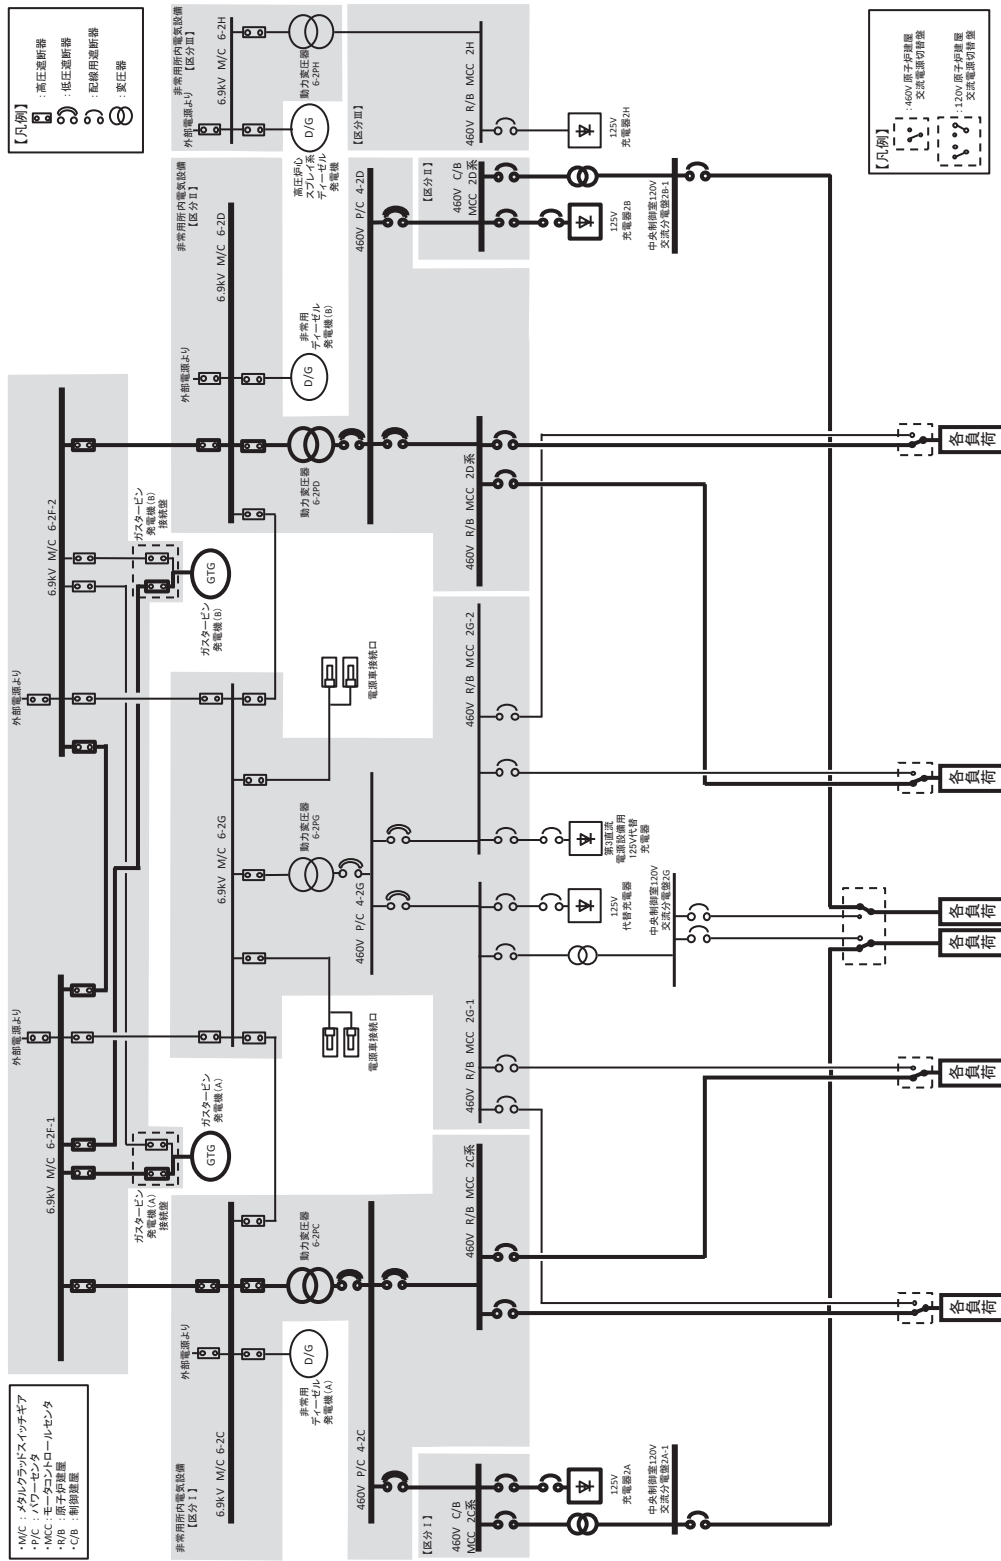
【凡例】
：高圧遮断器
：低圧遮断器
：配線用遮断器
：変圧器

非常用所内電気設備
【区分Ⅲ】
6.9kV M/C 6-2H
外部電源より
D/G
動力変圧器
6-2PH
【区分Ⅲ】
460V R/B MCC 2H
125V
充電器2H

【凡例】
：460V 原子炉建屋 交流電源切替盤
：120V 原子炉建屋 交流電源切替盤

非常用所内電気設備
【区分Ⅱ】
6.9kV M/C 6-2D
外部電源より
D/G
非常用 ディーゼル 発電機(B)
高圧炉心 スプレイ系 ディーゼル 発電機
460V P/C 4-2D
【区分Ⅱ】
460V C/B MCC 2D系
125V
充電器2B
中央制御室120V
交流分電盤2B-1
動力変圧器
6-2PD
460V R/B MCC 2D系

外部電源より
6.9kV M/C 6-2F-2
ガスタービン 発電機(B) 接続盤
GTG
ガスタービン 発電機(B)
電源車接続口
460V R/B MCC 2G-2

6.9kV M/C 6-2G
動力変圧器
6-2PG
460V P/C 4-2G
第3直流 電源設備用 125V代替 充電器
125V
代替充電器
中央制御室120V
交流分電盤2G
460V R/B MCC 2G-1

外部電源より
6.9kV M/C 6-2F-1
ガスタービン 発電機(A)
GTG
ガスタービン 発電機(A) 接続盤
電源車接続口

460V R/B MCC 2C系
動力変圧器
6-2PC
外部電源より
D/G
非常用 ディーゼル 発電機(A)
非常用所内電気設備
【区分Ⅰ】
6.9kV M/C 6-2C
460V P/C 4-2C
【区分Ⅰ】
460V C/B MCC 2C系
125V
充電器2A
中央制御室120V
交流分電盤2A-1

各負荷
各負荷
各負荷
各負荷
各負荷
各負荷

・M/C ：メタルクラッドスイッチギア
・P/C ：パワーセンタ
・MCC ：モーターコントロールセンタ
・R/B ：原子炉建屋
・C/B ：制御建屋